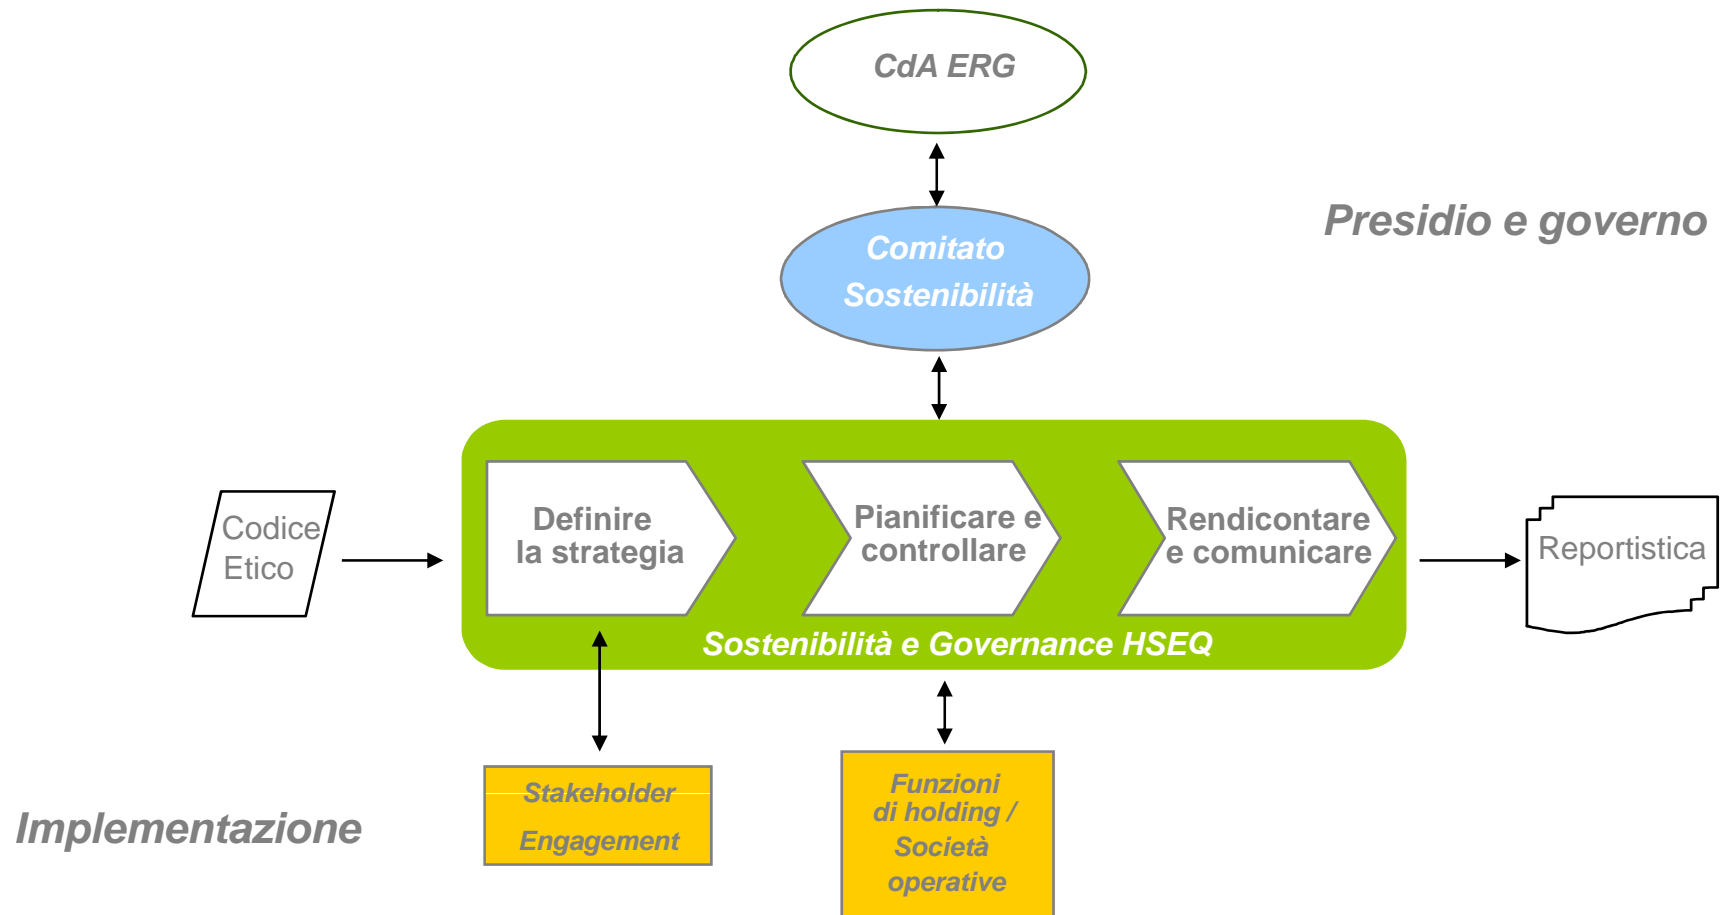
CdA ERG

Presidio e governo

Comitato Sostenibilità

Codice Etico

Definire la strategia

Pianificare e controllare

Rendicontare e comunicare

Reportistica

Sostenibilità e Governance HSEQ

Implementazione

Stakeholder Engagement

Funzioni di holding / Società operative